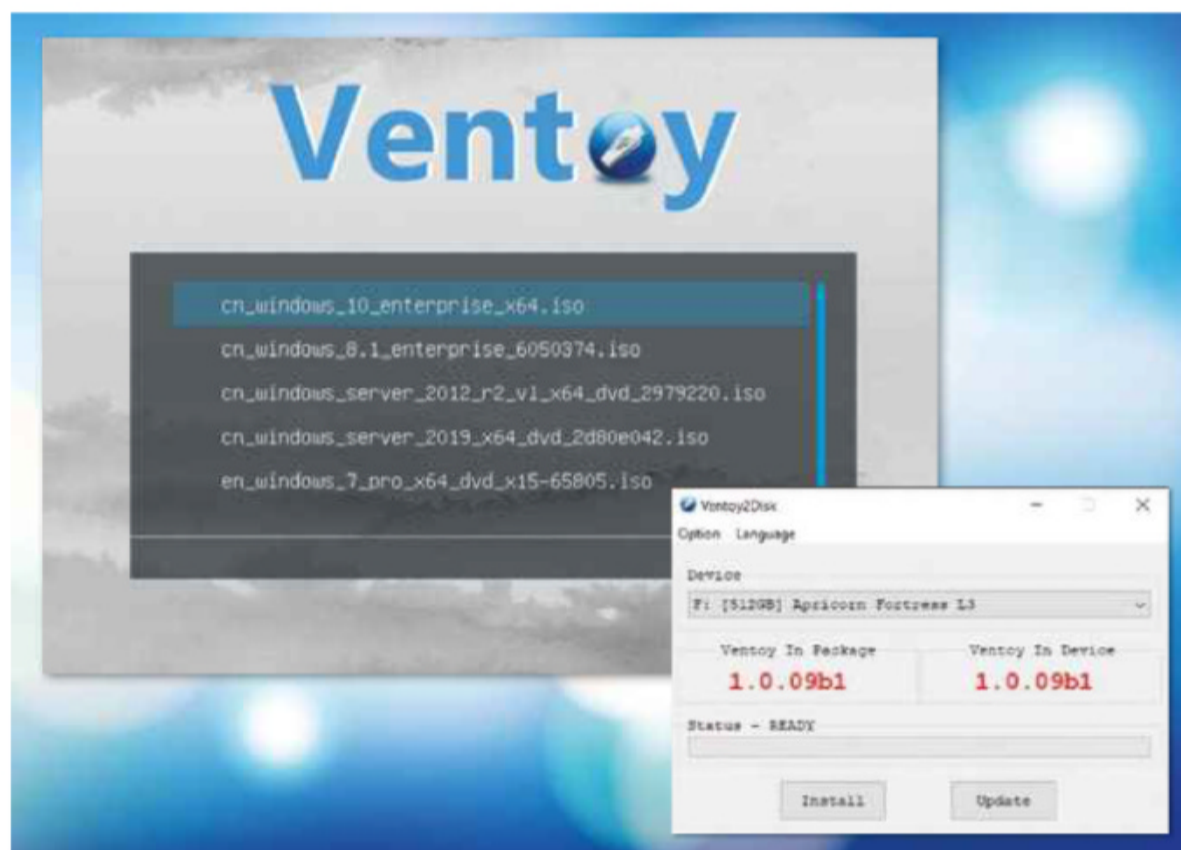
Ventoy

cn_windows_10_enterprise_x64.iso
cn_windows_8.1_enterprise_6050374.iso
cn_windows_server_2012_r2_vl_x64_dvd_2979220.iso
cn_windows_server_2019_x64_dvd_2d80e042.iso
en_windows_7_pro_x64_dvd_x15-65805.iso

Ventoy2Disk
Option Language
Device
F: [512GB] Apricorn Fortress L3
Ventoy In Package
1.0.09b1
Ventoy In Device
1.0.09b1
Status - READY
Install
Update